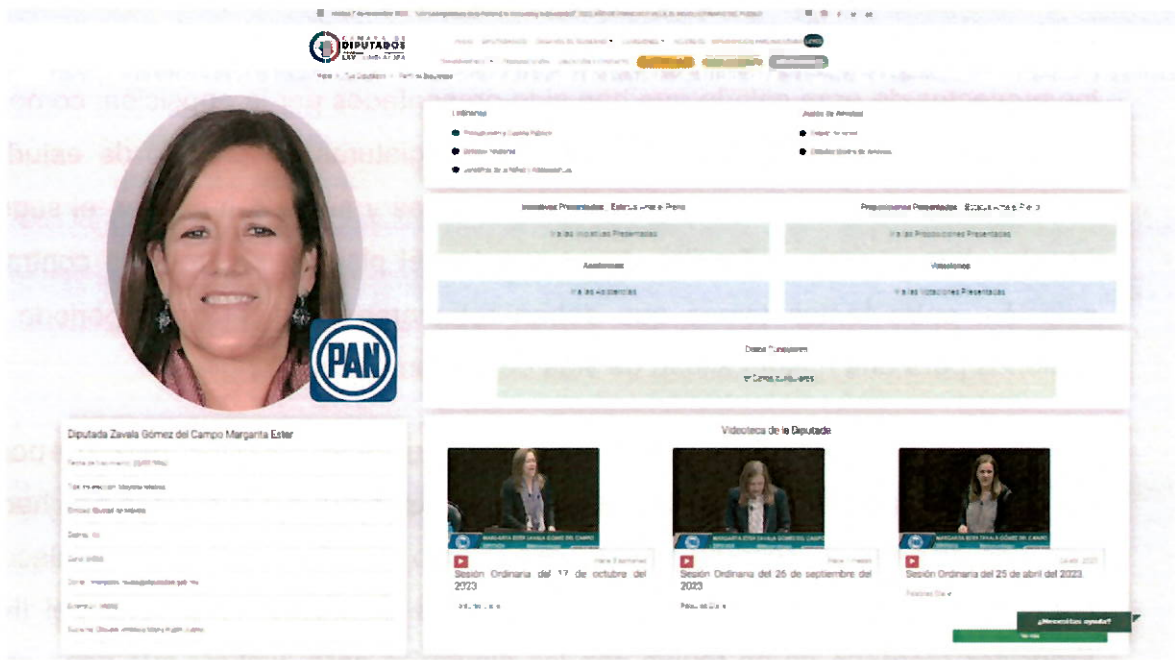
CÁMARA DE DIPUTADOS
LXV LEGISLATURA

Inicio > Diputados > Perfil de Diputado

Comisiones

Presupuesto y Cuenta Pública

Asuntos Indígenas

Juntas de Actividad

Iniciativas Presentadas

Ver las Iniciativas Presentadas

Proposiciones Presentadas

Ver las Proposiciones Presentadas

Asistencias

Ver las Asistencias

Votaciones

Ver las Votaciones Presentadas

Datos Curriculares

Ver Datos Curriculares

PAN

Diputada Zavala Gómez del Campo Margarita Ester

Tipo de elección: Mayoría relativa

Entidad: Ciudad de México

Videoteca de la Diputada

Sesión Ordinaria del 17 de octubre del 2023

Sesión Ordinaria del 26 de septiembre del 2023

Sesión Ordinaria del 25 de abril del 2023

¿Necesitas ayuda?